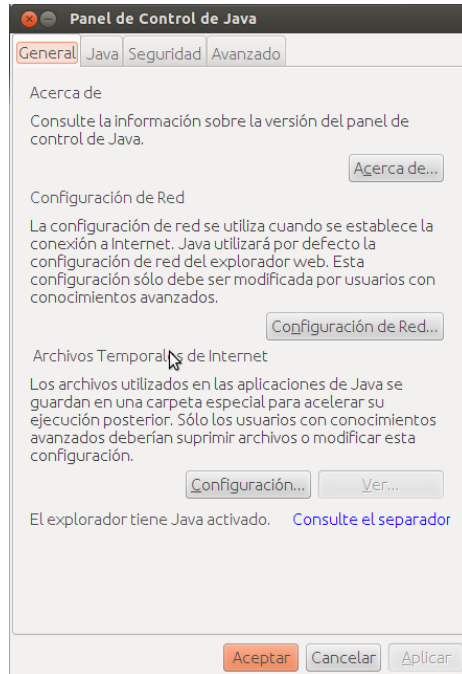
Panel de Control de Java

General | Java | Seguridad | Avanzado

Acerca de

Consulte la información sobre la versión del panel de control de Java.

Acerca de...

Configuración de Red

La configuración de red se utiliza cuando se establece la conexión a Internet. Java utilizará por defecto la configuración de red del explorador web. Esta configuración sólo debe ser modificada por usuarios con conocimientos avanzados.

Configuración de Red...

Archivos Temporales de Internet

Los archivos utilizados en las aplicaciones de Java se guardan en una carpeta especial para acelerar su ejecución posterior. Sólo los usuarios con conocimientos avanzados deberían suprimir archivos o modificar esta configuración.

Configuración... | Ver...

El explorador tiene Java activado. Consulte el separador

Aceptar | Cancelar | Aplicar